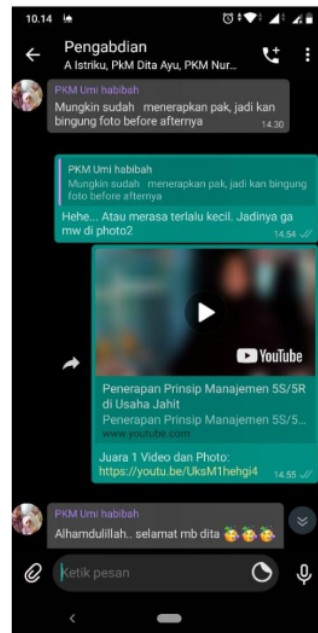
10.14

Pengabdian
A Istriku, PkM Dita Ayu, PKM Nur...

PKM Umi habibah
Mungkin sudah menerapkan pak, jadi kan bingung foto before afternya
14.30

PKM Umi habibah
Mungkin sudah menerapkan pak, jadi kan bingung foto before afternya
Hehe... Atau merasa terlalu kecil. Jadinya ga mw di photo2
14.54

YouTube
Penerapan Prinsip Manajemen 5S/5R di Usaha Jahit
Penerapan Prinsip Manajemen 5S/5...
www.youtube.com
Juara 1 Video dan Photo:
https://youtu.be/UksM1hehgi4
14.55

PKM Umi habibah
Alhamdulillah.. selamat mb dita

Ketik pesan